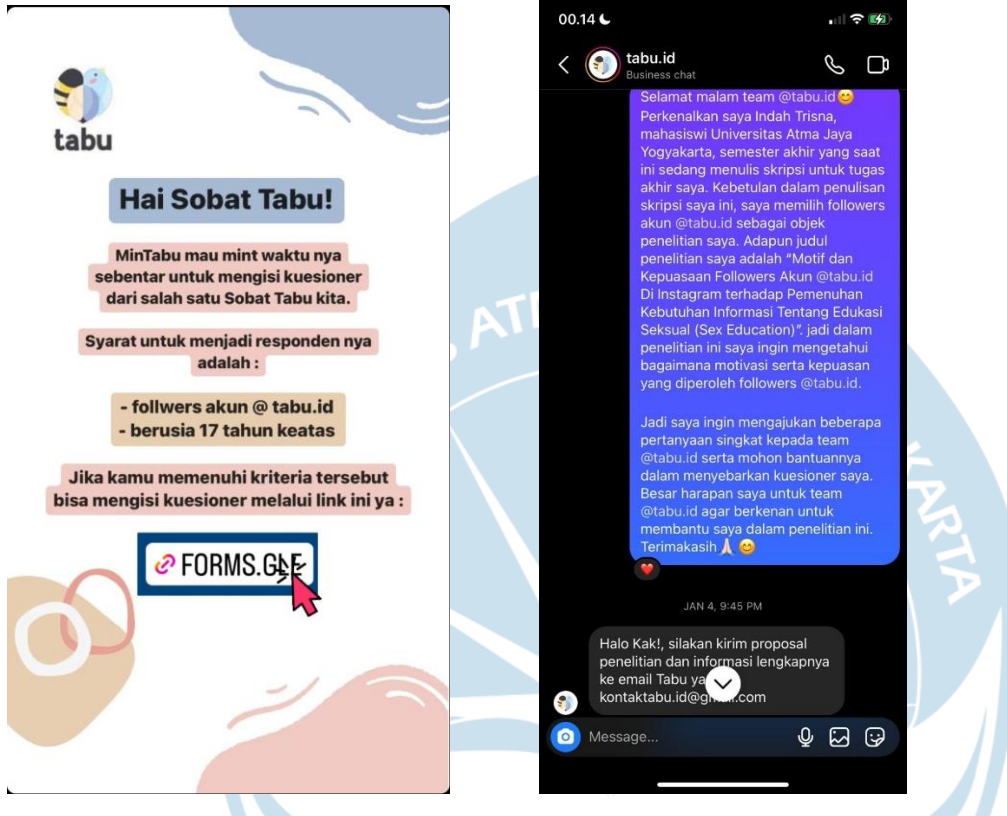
tabu

Hai Sobat Tabu!

MinTabu mau mint waktu nya sebentar untuk mengisi kuesioner dari salah satu Sobat Tabu kita.

Syarat untuk menjadi responden nya adalah :

- follwers akun @ tabu.id
- berusia 17 tahun keatas

Jika kamu memenuhi kriteria tersebut bisa mengisi kuesioner melalui link ini ya :

FORMS.GLE

00.14

tabu.id
Business chat

Selamat malam team @tabu.id😊
Perkenalkan saya Indah Trisna, mahasiswi Universitas Atma Jaya Yogyakarta, semester akhir yang saat ini sedang menulis skripsi untuk tugas akhir saya. Kebetulan dalam penulisan skripsi saya ini, saya memilih followers akun @tabu.id sebagai objek penelitian saya. Adapun judul penelitian saya adalah "Motif dan Kepuasaan Followers Akun @tabu.id Di Instagram terhadap Pemenuhan Kebutuhan Informasi Tentang Edukasi Seksual (Sex Education)". jadi dalam penelitian ini saya ingin mengetahui bagaimana motivasi serta kepuasan yang diperoleh followers @tabu.id.

Jadi saya ingin mengajukan beberapa pertanyaan singkat kepada team @tabu.id serta mohon bantuannya dalam menyebarkan kuesioner saya. Besar harapan saya untuk team @tabu.id agar berkenan untuk membantu saya dalam penelitian ini. Terimakasih 🙏😊

JAN 4, 9:45 PM

Halo Kak!, silakan kirim proposal penelitian dan informasi lengkapnya ke email Tabu ya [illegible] kontaktabu.id@g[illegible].com

Message...